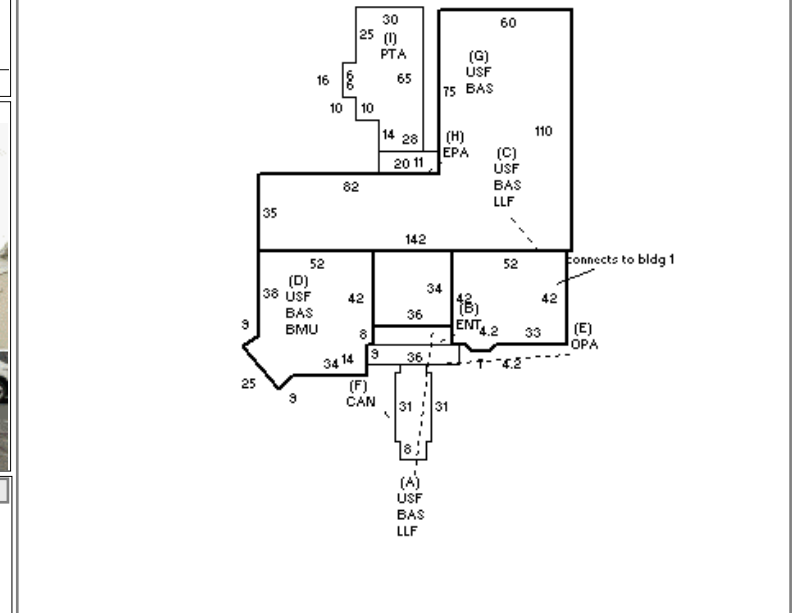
30
25
(I)
PTA
16
6
6
65
10
10
14
28
60
(G)
USF
BAS
75
110
(H)
EPA
20
11
(C)
USF
BAS
LLF
82
35
142
52
(D)
USF
BAS
BMU
38
42
9
8
34
36
42
(B)
ENT
52
connects to bldg 1
42
4.2
33
(E)
OPA
9
36
4.2
34
14
25
9
(F)
CAN
31
31
8
(A)
USF
BAS
LLF